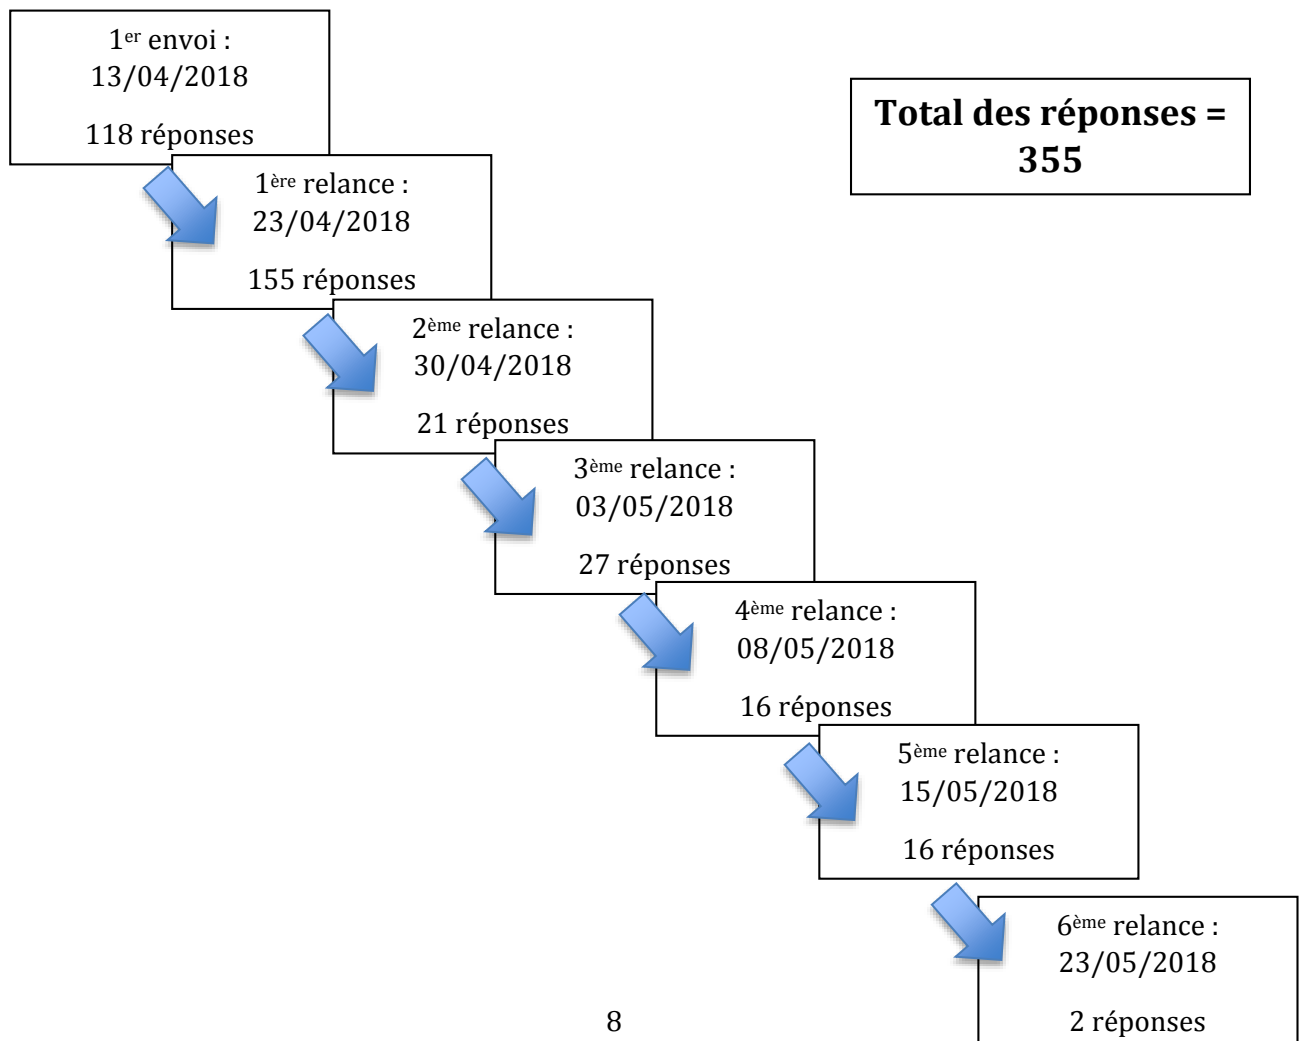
1$^{er}$ envoi : 13/04/2018

118 réponses

Total des réponses = 355

1$^{ère}$ relance : 23/04/2018

155 réponses

2$^{ème}$ relance : 30/04/2018

21 réponses

3$^{ème}$ relance : 03/05/2018

27 réponses

4$^{ème}$ relance : 08/05/2018

16 réponses

5$^{ème}$ relance : 15/05/2018

16 réponses

6$^{ème}$ relance : 23/05/2018

2 réponses

8